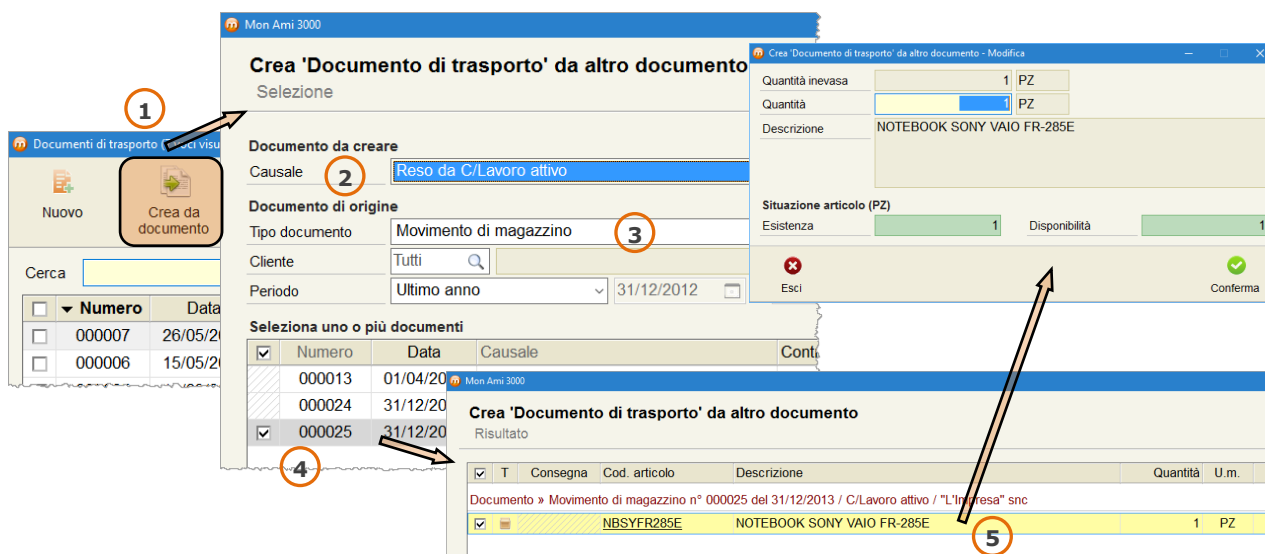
1

Documenti di trasporto (Voci visu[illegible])

Nuovo

Crea da documento

Cerca

| | Numero | Data |
|---|---|---|
| ☐ | 000007 | 26/05/20 |
| ☐ | 000006 | 15/05/20 |

Mon Ami 3000

Crea 'Documento di trasporto' da altro documento

Selezione

Documento da creare

Causale 2 Reso da C/Lavoro attivo

Documento di origine

Tipo documento Movimento di magazzino 3

Cliente Tutti

Periodo Ultimo anno 31/12/2012

Seleziona uno o più documenti

| ☑ | Numero | Data | Causale | Cont |
|---|---|---|---|---|
| | 000013 | 01/04/20 | | |
| | 000024 | 31/12/20 | | |
| ☑ | 000025 | 31/12/20 | | |

4

Crea 'Documento di trasporto' da altro documento - Modifica

Quantità inevasa 1 PZ

Quantità 1 PZ

Descrizione NOTEBOOK SONY VAIO FR-285E

Situazione articolo (PZ)

Esistenza 1 Disponibilità 1

Esci

Conferma

Mon Ami 3000

Crea 'Documento di trasporto' da altro documento

Risultato

| ☑ | T | Consegna | Cod. articolo | Descrizione | Quantità | U.m. |
|---|---|---|---|---|---|---|
| Documento » Movimento di magazzino n° 000025 del 31/12/2013 / C/Lavoro attivo / "L'Impresa" snc | | | | | | |
| ☑ | | | NBSYFR285E | NOTEBOOK SONY VAIO FR-285E | 1 | PZ |

5